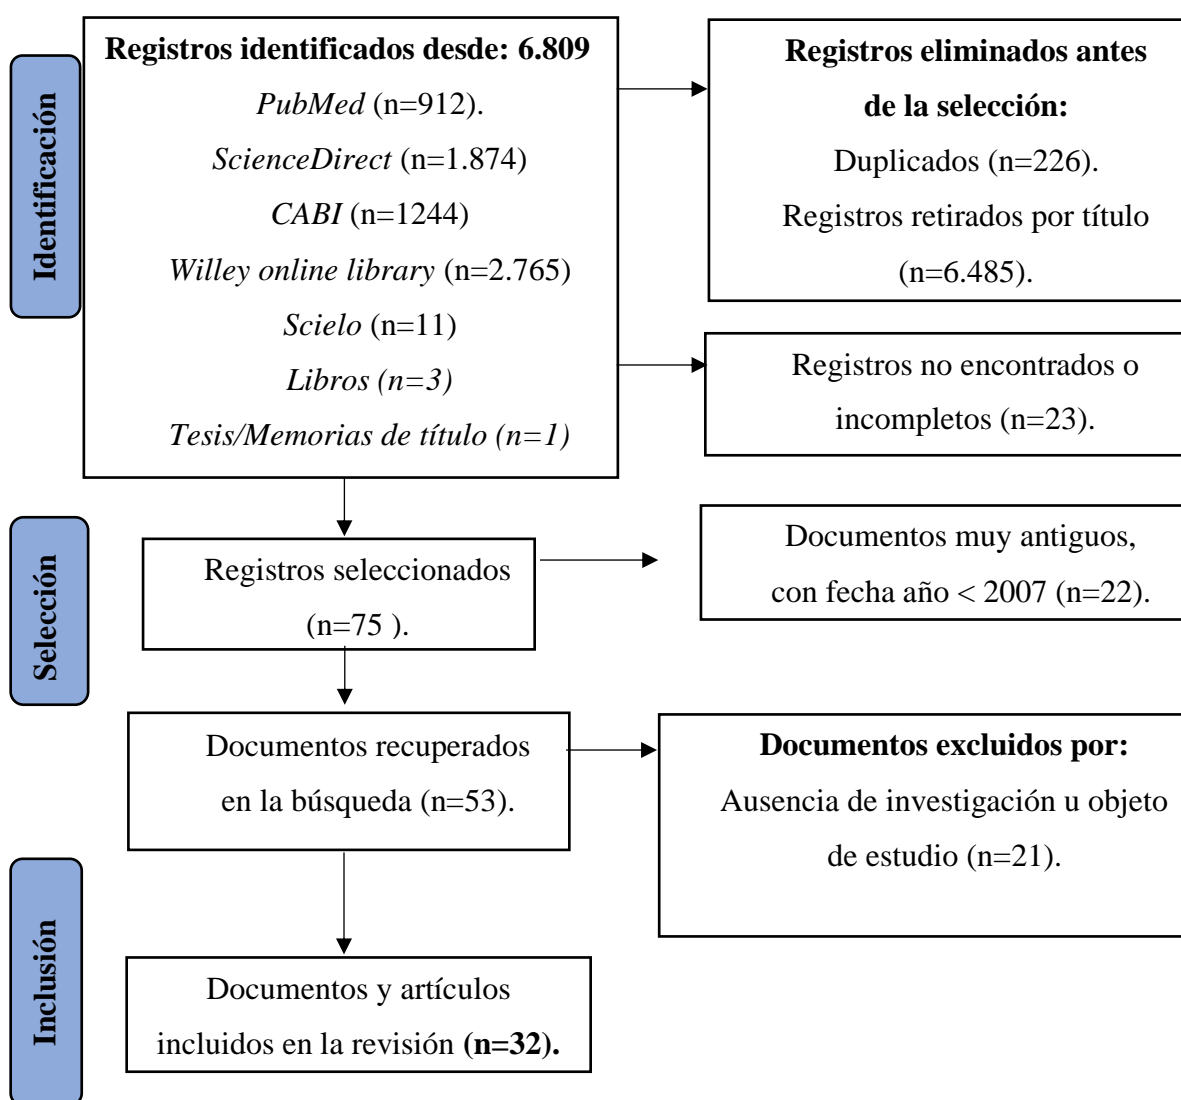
Identificación

Registros identificados desde: 6.809
PubMed (n=912).
ScienceDirect (n=1.874)
CABI (n=1244)
Willey online library (n=2.765)
Scielo (n=11)
Libros (n=3)
Tesis/Memorias de título (n=1)

Registros eliminados antes de la selección:
Duplicados (n=226).
Registros retirados por título (n=6.485).

Registros no encontrados o incompletos (n=23).

Selección

Registros seleccionados (n=75 ).

Documentos muy antiguos, con fecha año < 2007 (n=22).

Documentos recuperados en la búsqueda (n=53).

Documentos excluidos por:
Ausencia de investigación u objeto de estudio (n=21).

Inclusión

Documentos y artículos incluidos en la revisión (n=32).